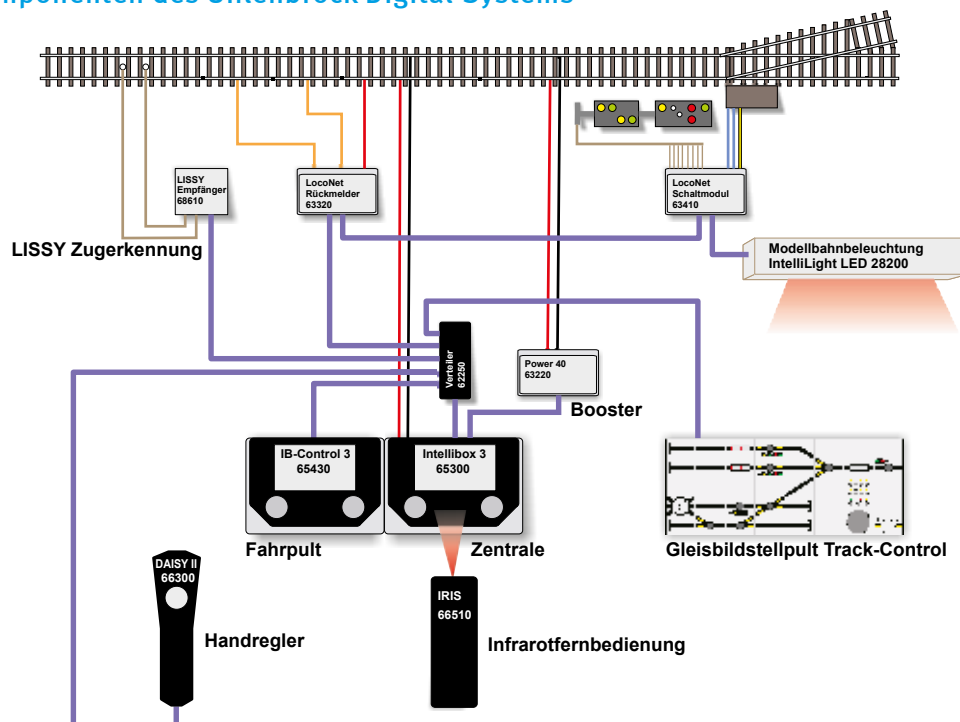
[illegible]ponenten des Uhlenbrock Digital Systems

LISSY Empfänger 68610

LISSY Zugerkennung

LocoNet Rückmelder 63320

LocoNet Schaltmodul 63410

Modellbahnbeleuchtung IntelliLight LED 28200

Verteiler 62250

Power 40 63220

Booster

IB-Control 3 65430

Intellibox 3 65300

Fahrpult

Zentrale

Gleisbildstellpult Track-Control

DAISY II 66300

Handregler

IRIS 66510

Infrarotfernbedienung